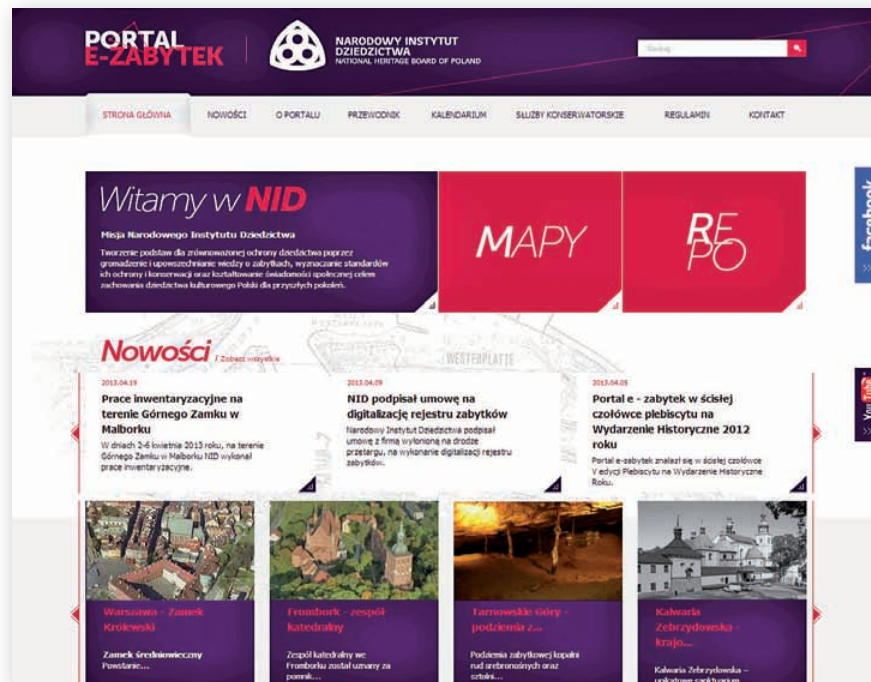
PORTAL E-ZABYTEK

NARODOWY INSTYTUT DZIEDZICTWA
NATIONAL HERITAGE BOARD OF POLAND

Szukaj

STRONA GŁÓWNA NOWOŚCI O PORTALU PRZEWODNIK KALENDARIUM SŁUŻBY KONSERWATORSKIE REGULAMIN KONTAKT

Witamy w NID

Misja Narodowego Instytutu Dziedzictwa

Tworzenie podstaw dla zrównoważonej ochrony dziedzictwa poprzez gromadzenie i upowszechnianie wiedzy o zabytkach, wyznaczanie standardów ich ochrony i konserwacji oraz kształtowanie świadomości społecznej celem zachowania dziedzictwa kulturowego Polski dla przyszłych pokoleń.

MAPY

RE PO

facebook

Nowości / Zobacz wszystkie

WESTERPLATTE

2013.04.19
Prace inwentaryzacyjne na terenie Górnego Zamku w Malborku
W dniach 2-6 kwietnia 2013 roku, na terenie Górnego Zamku w Malborku NID wykonał prace inwentaryzacyjne.

2013.04.09
NID podpisał umowę na digitalizację rejestru zabytków
Narodowy Instytut Dziedzictwa podpisał umowę z firmą wyłonioną na drodze przetargu, na wykonanie digitalizacji rejestru zabytków.

2013.04.05
Portal e - zabytek w ścisłej czołówce plebiscytu na Wydarzenie Historyczne 2012 roku
Portal e-zabytek znalazł się w ścisłej czołówce V edycji Plebiscytu na Wydarzenie Historyczne Roku.

You Tube

Warszawa - Zamek Królewski
Zamek średniowieczny Powstanie...

Frombork - zespół katedralny
Zespół katedralny we Fromborku został uznany za pomnik...

Tarnowskie Góry - podziemia z...
Podziemia zabytkowej kopalni rud srebronośnych oraz sztolni...

Kalwaria Zebrzydowska - krajo...
Kalwaria Zebrzydowska – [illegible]